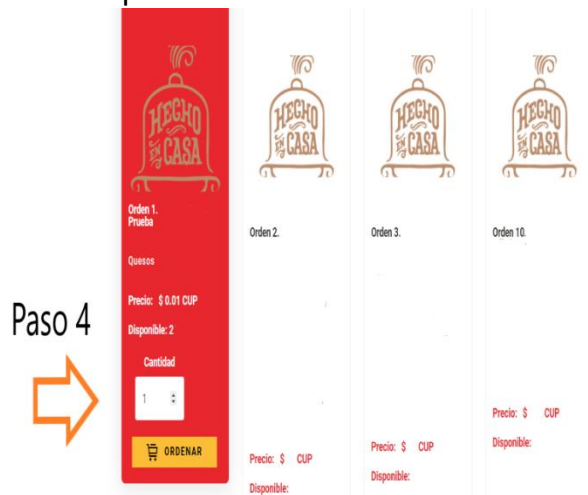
HECHO EN CASA

Orden 1. Prueba

Quesos

Precio: $ 0.01 CUP

Disponible: 2

Cantidad

1

ORDENAR

Paso 4

HECHO EN CASA

Orden 2.

Precio: $ CUP

Disponible:

HECHO EN CASA

Orden 3.

Precio: $ CUP

Disponible:

HECHO EN CASA

Orden 10.

Precio: $ CUP

Disponible: